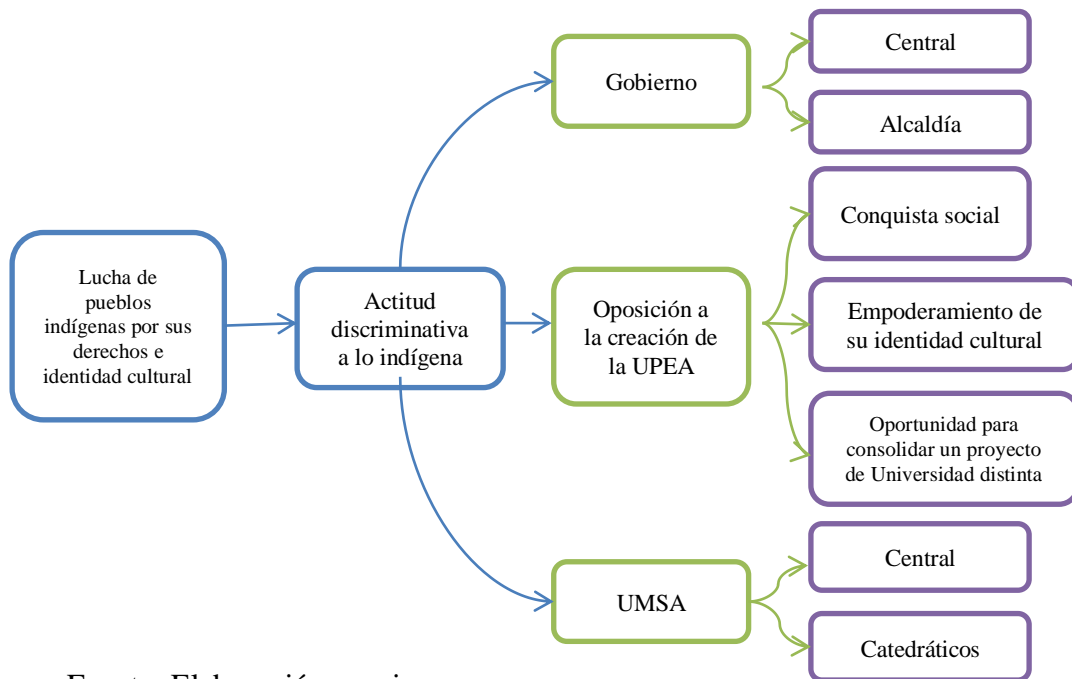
Lucha de pueblos indígenas por sus derechos e identidad cultural

Actitud discriminativa a lo indígena

Gobierno

Central

Alcaldía

Oposición a la creación de la UPEA

Conquista social

Empoderamiento de su identidad cultural

Oportunidad para consolidar un proyecto de Universidad distinta

UMSA

Central

Catedráticos

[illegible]